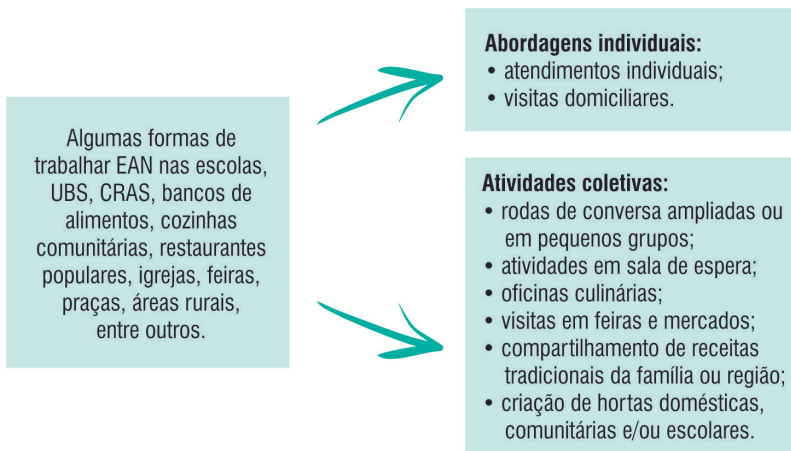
Algumas formas de trabalhar EAN nas escolas, UBS, CRAS, bancos de alimentos, cozinhas comunitárias, restaurantes populares, igrejas, feiras, praças, áreas rurais, entre outros.

**Abordagens individuais:**
• atendimentos individuais;
• visitas domiciliares.

**Atividades coletivas:**
• rodas de conversa ampliadas ou em pequenos grupos;
• atividades em sala de espera;
• oficinas culinárias;
• visitas em feiras e mercados;
• compartilhamento de receitas tradicionais da família ou região;
• criação de hortas domésticas, comunitárias e/ou escolares.